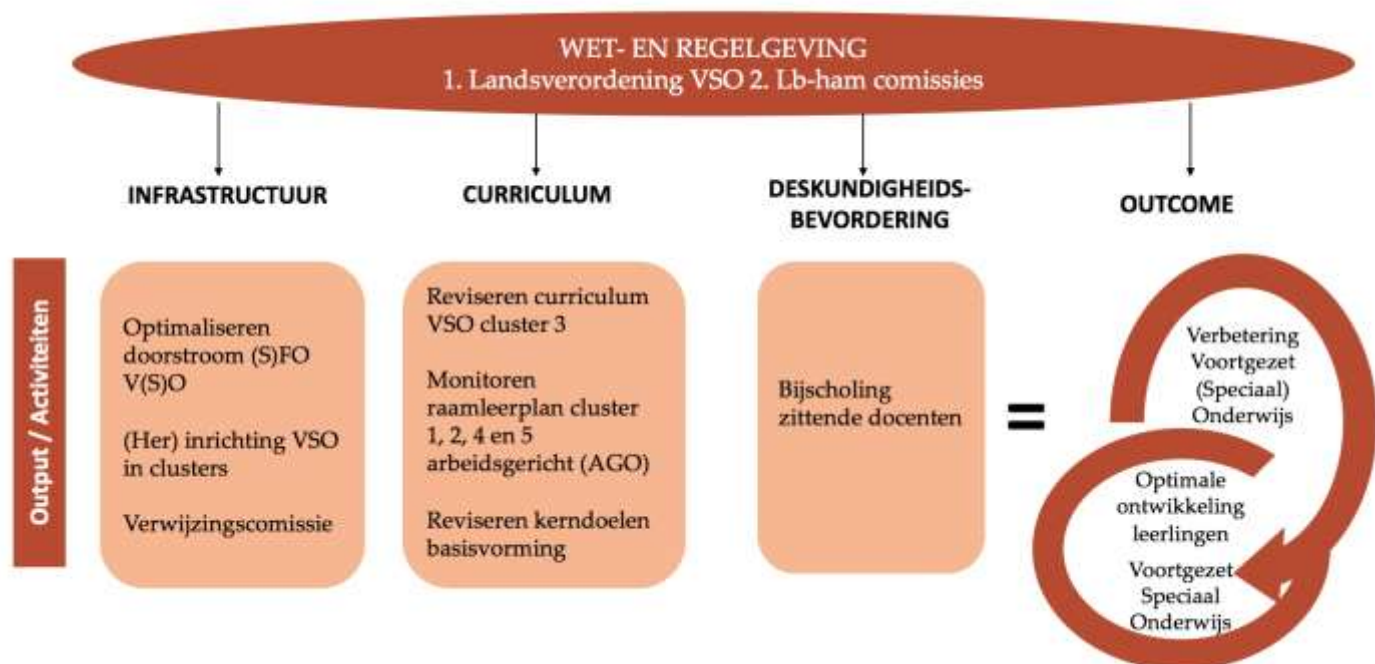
WET- EN REGELGEVING
1. Landsverordening VSO 2. Lb-ham comissies

INFRASTRUCTUUR

CURRICULUM

DESKUNDIGHEIDSBEVORDERING

OUTCOME

Output / Activiteiten

Optimaliseren doorstroom (S)FO V(S)O

(Her) inrichting VSO in clusters

Verwijzingscomissie

Reviseren curriculum VSO cluster 3

Monitoren raamleerplan cluster 1, 2, 4 en 5 arbeidsgericht (AGO)

Reviseren kerndoelen basisvorming

Bijscholing zittende docenten

=

Verbetering Voortgezet (Speciaal) Onderwijs

Optimale ontwikkeling leerlingen Voortgezet Speciaal Onderwijs